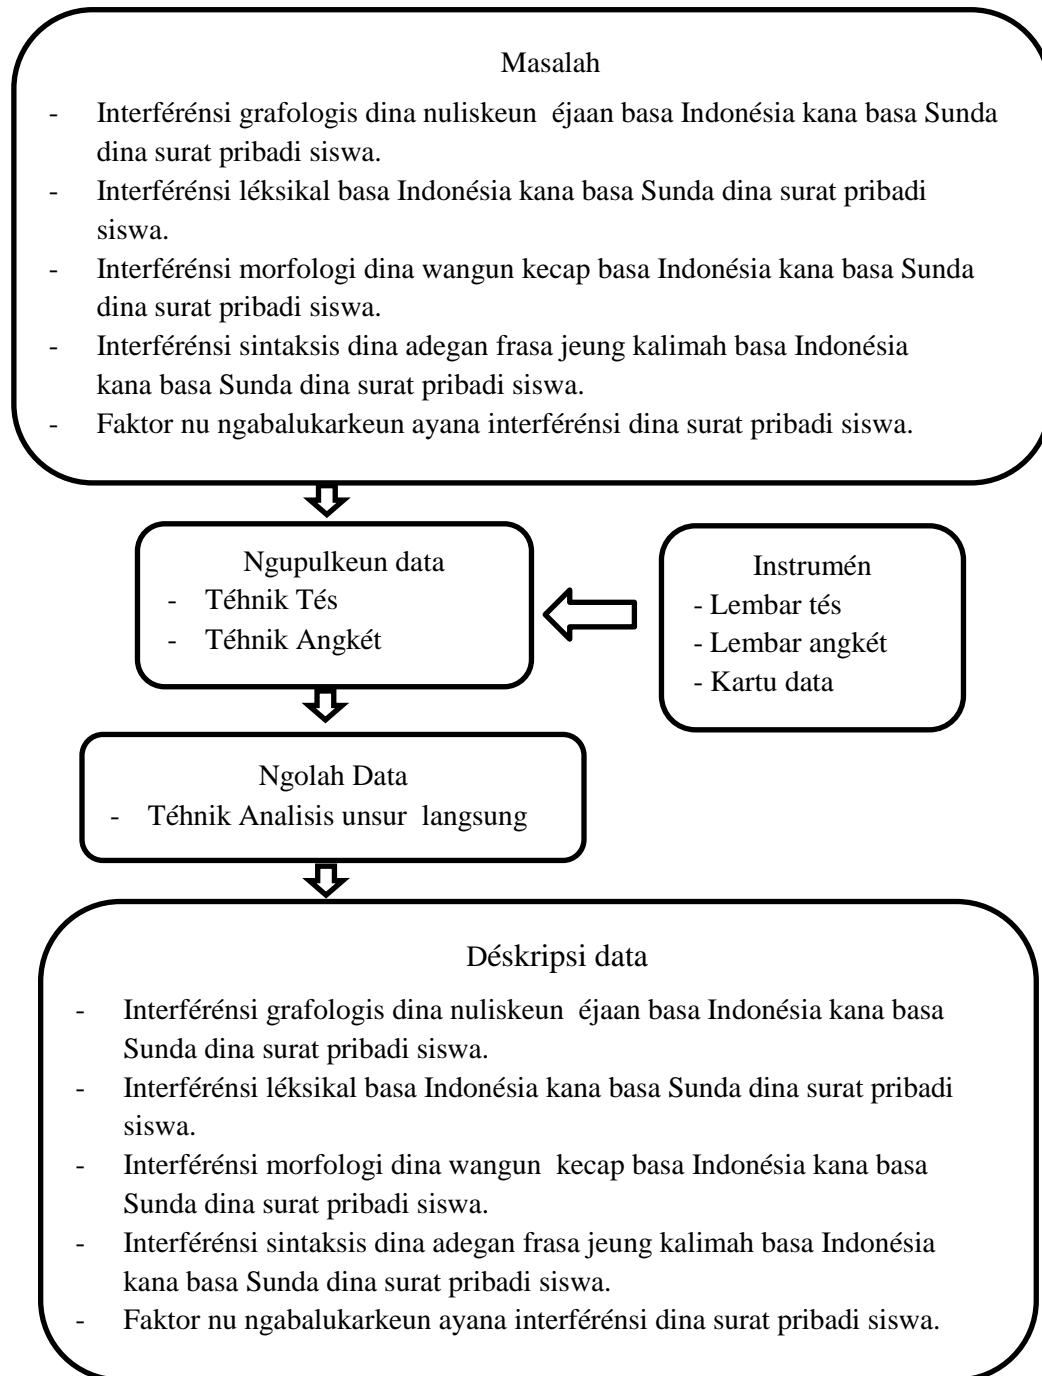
Masalah

- Interferénsi grafologis dina nuliskeun éjaan basa Indonésia kana basa Sunda dina surat pribadi siswa.
- Interferénsi léksikal basa Indonésia kana basa Sunda dina surat pribadi siswa.
- Interferénsi morfologi dina wangun kecap basa Indonésia kana basa Sunda dina surat pribadi siswa.
- Interferénsi sintaksis dina adegan frasa jeung kalimah basa Indonésia kana basa Sunda dina surat pribadi siswa.
- Faktor nu ngabalukarkeun ayana interferénsi dina surat pribadi siswa.

Ngupulkeun data
- Téhnik Tés
- Téhnik Angkét

Instrumén
- Lembar tés
- Lembar angkét
- Kartu data

Ngolah Data
- Téhnik Analisis unsur langsung

Déskripsi data

- Interferénsi grafologis dina nuliskeun éjaan basa Indonésia kana basa Sunda dina surat pribadi siswa.
- Interferénsi léksikal basa Indonésia kana basa Sunda dina surat pribadi siswa.
- Interferénsi morfologi dina wangun kecap basa Indonésia kana basa Sunda dina surat pribadi siswa.
- Interferénsi sintaksis dina adegan frasa jeung kalimah basa Indonésia kana basa Sunda dina surat pribadi siswa.
- Faktor nu ngabalukarkeun ayana interferénsi dina surat pribadi siswa.